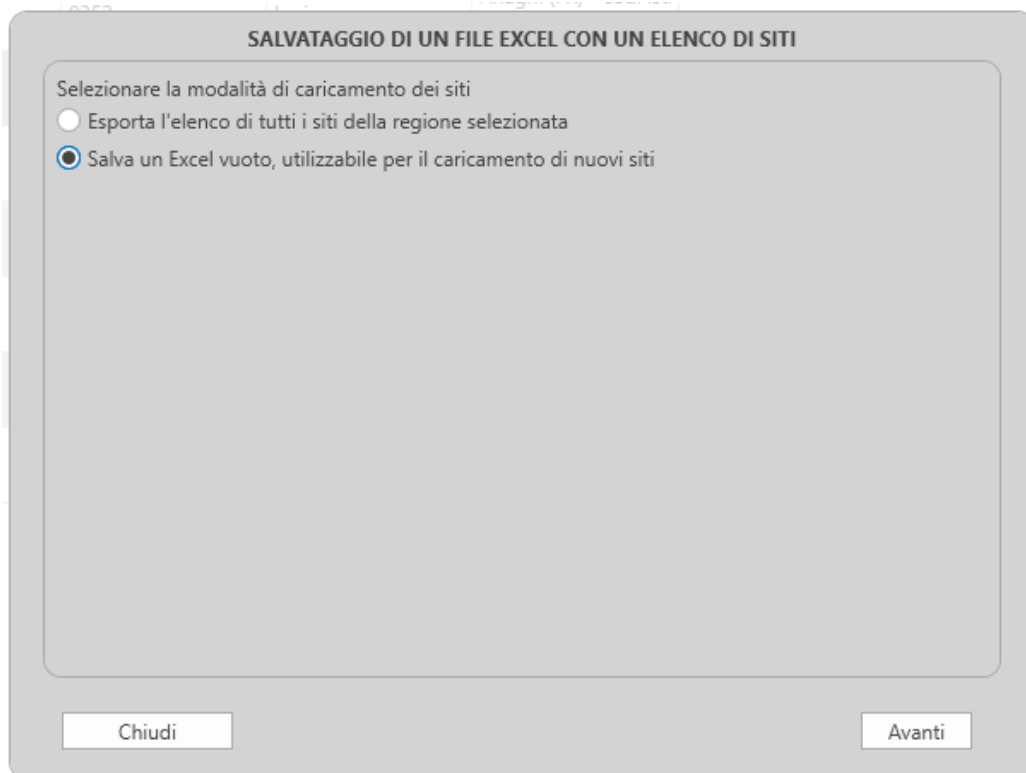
SALVATAGGIO DI UN FILE EXCEL CON UN ELENCO DI SITI

Selezionare la modalità di caricamento dei siti

Esporta l'elenco di tutti i siti della regione selezionata

Salva un Excel vuoto, utilizzabile per il caricamento di nuovi siti

Chiudi

Avanti